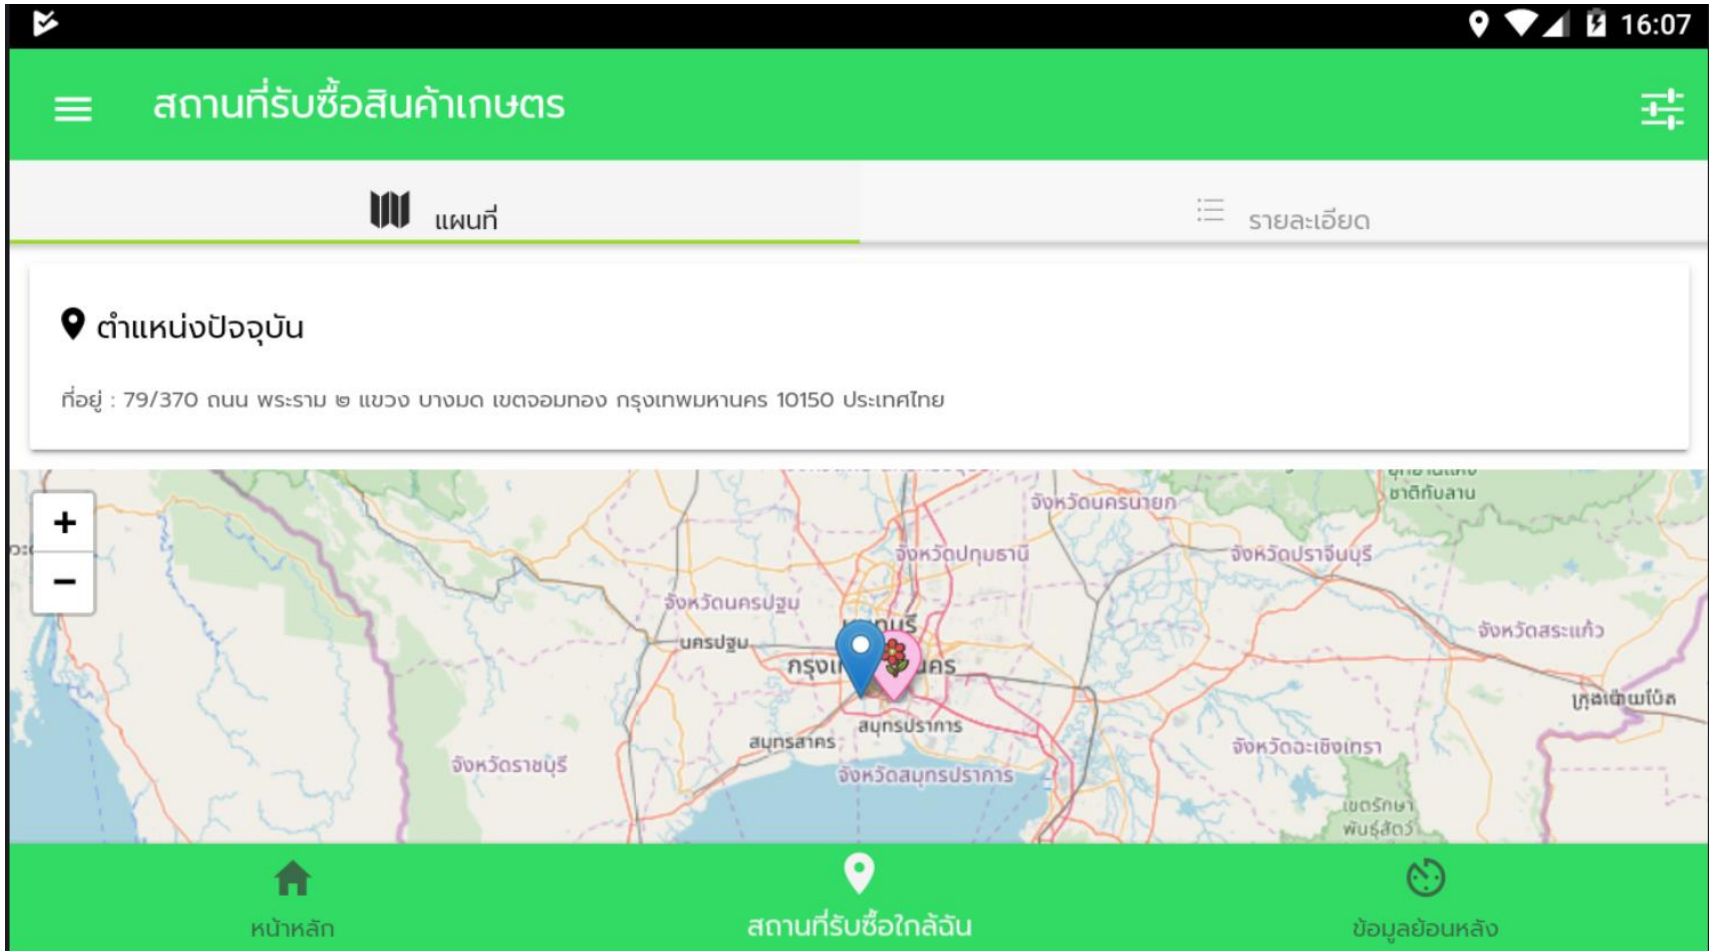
16:07

สถานที่รับซื้อสินค้าเกษตร

แผนที่

รายละเอียด

ตำแหน่งปัจจุบัน

ที่อยู่ : 79/370 ถนน พระราม ๒ แขวง บางมด เขตจอมทอง กรุงเทพมหานคร 10150 ประเทศไทย

+

−

ชาติทับลาน

จังหวัดนครนายก

จังหวัดปทุมธานี

จังหวัดปราจีนบุรี

จังหวัดนครปฐม

นครปฐม

จังหวัดสระแก้ว

กรุง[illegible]นคร

อรัญประเทศ

สมุทรปราการ

สมุทรสาคร

จังหวัดฉะเชิงเทรา

จังหวัดราชบุรี

จังหวัดสมุทรปราการ

เขตรักษาพันธุ์สัตว์

หน้าหลัก

สถานที่รับซื้อใกล้ฉัน

ข้อมูลย้อนหลัง